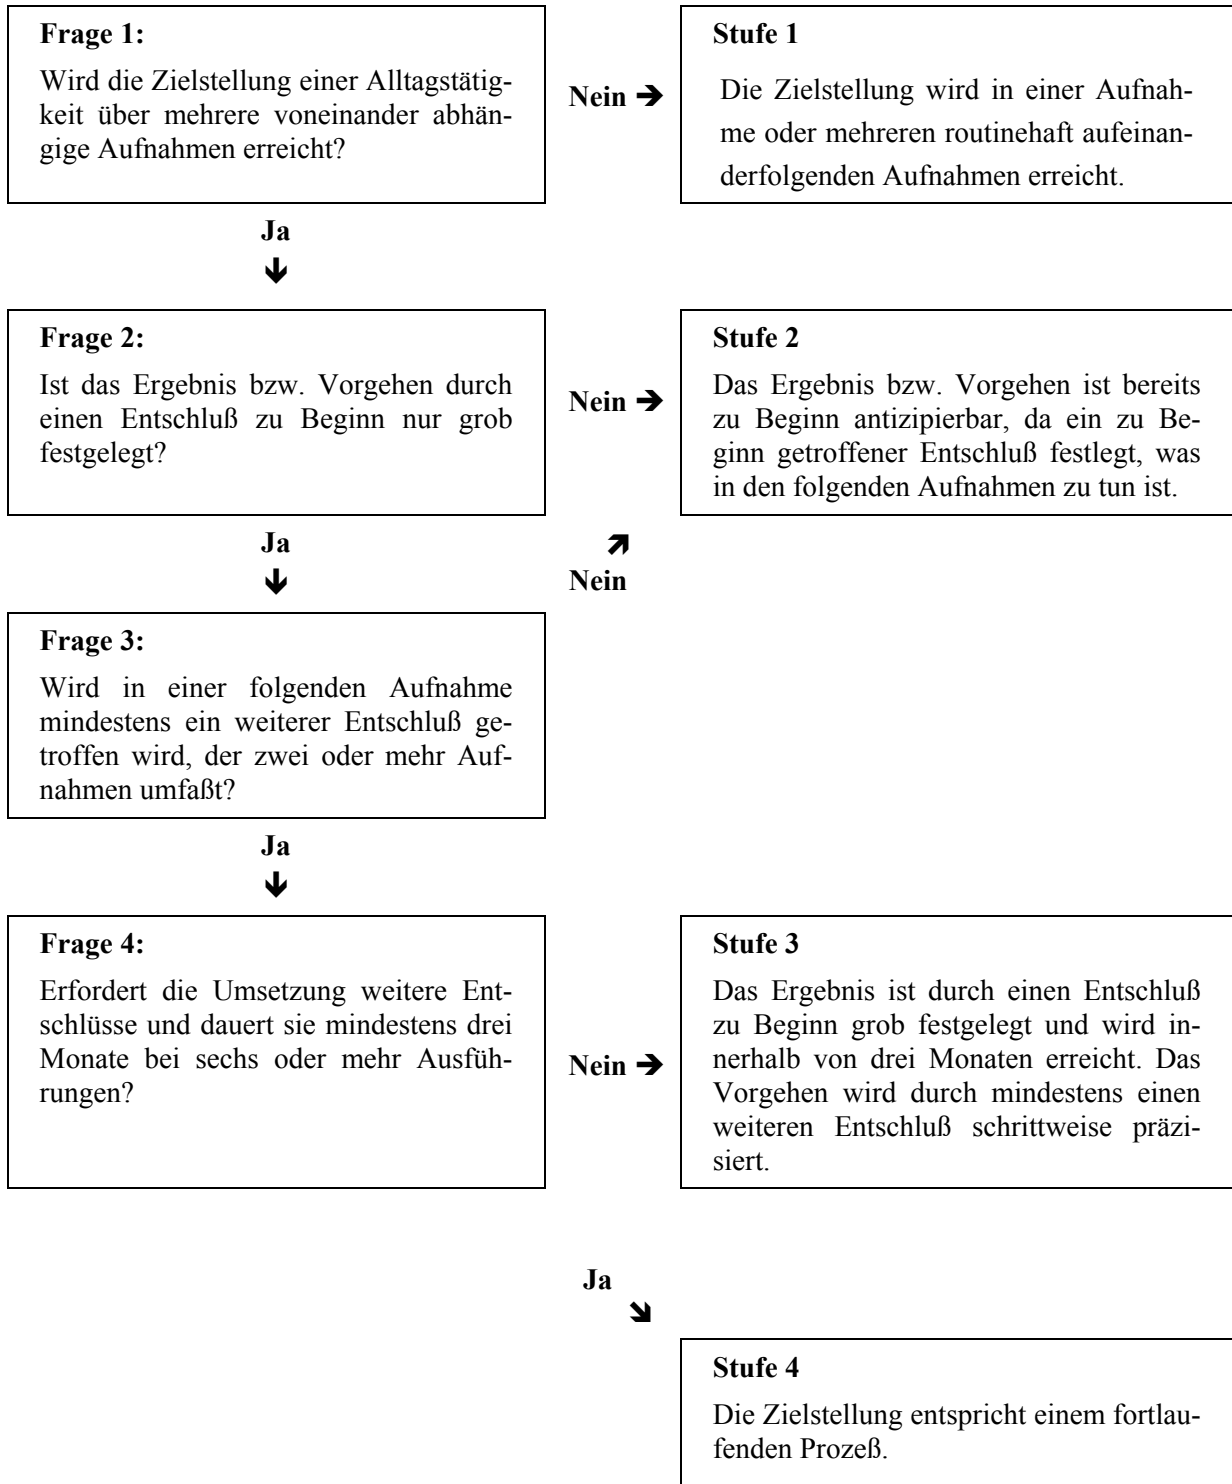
**Frage 1:**
Wird die Zielstellung einer Alltagstätigkeit über mehrere voneinander abhängige Aufnahmen erreicht?

Nein ➔

**Stufe 1**
Die Zielstellung wird in einer Aufnahme oder mehreren routinehaft aufeinanderfolgenden Aufnahmen erreicht.

Ja
↓

**Frage 2:**
Ist das Ergebnis bzw. Vorgehen durch einen Entschluß zu Beginn nur grob festgelegt?

Nein ➔

**Stufe 2**
Das Ergebnis bzw. Vorgehen ist bereits zu Beginn antizipierbar, da ein zu Beginn getroffener Entschluß festlegt, was in den folgenden Aufnahmen zu tun ist.

Ja
↓

➚
Nein

**Frage 3:**
Wird in einer folgenden Aufnahme mindestens ein weiterer Entschluß getroffen wird, der zwei oder mehr Aufnahmen umfaßt?

Ja
↓

**Frage 4:**
Erfordert die Umsetzung weitere Entschlüsse und dauert sie mindestens drei Monate bei sechs oder mehr Ausführungen?

Nein ➔

**Stufe 3**
Das Ergebnis ist durch einen Entschluß zu Beginn grob festgelegt und wird innerhalb von drei Monaten erreicht. Das Vorgehen wird durch mindestens einen weiteren Entschluß schrittweise präzisiert.

Ja
➘

**Stufe 4**
Die Zielstellung entspricht einem fortlaufenden Prozeß.